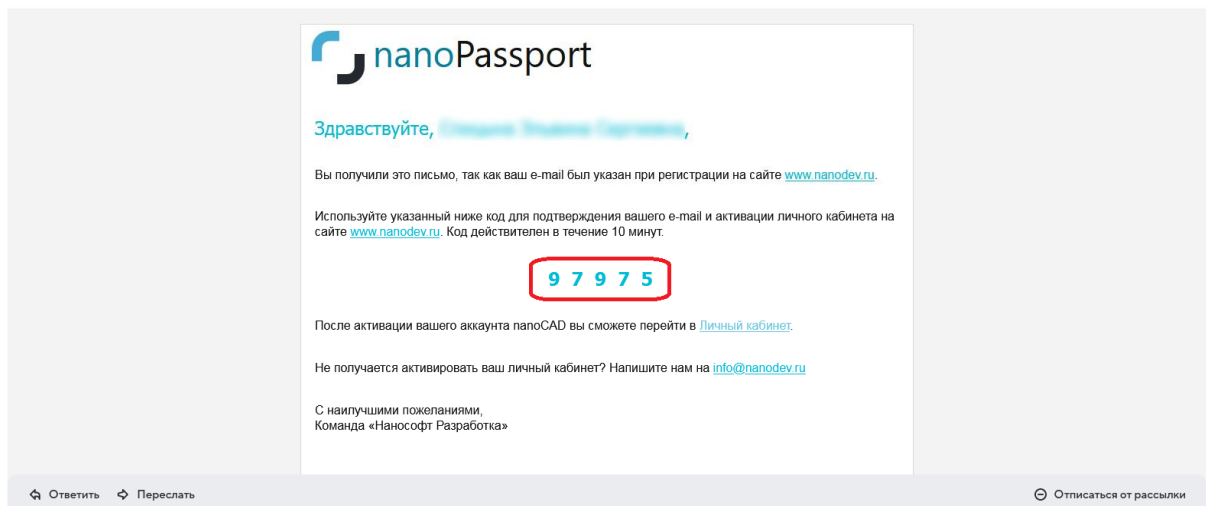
nanoPassport

Здравствуйте, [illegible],

Вы получили это письмо, так как ваш e-mail был указан при регистрации на сайте www.nanodev.ru.

Используйте указанный ниже код для подтверждения вашего e-mail и активации личного кабинета на сайте www.nanodev.ru. Код действителен в течение 10 минут.

9 7 9 7 5

После активации вашего аккаунта nanoCAD вы сможете перейти в Личный кабинет.

Не получается активировать ваш личный кабинет? Напишите нам на info@nanodev.ru

С наилучшими пожеланиями,
Команда «Нанософт Разработка»

Ответить Переслать

Отписаться от рассылки